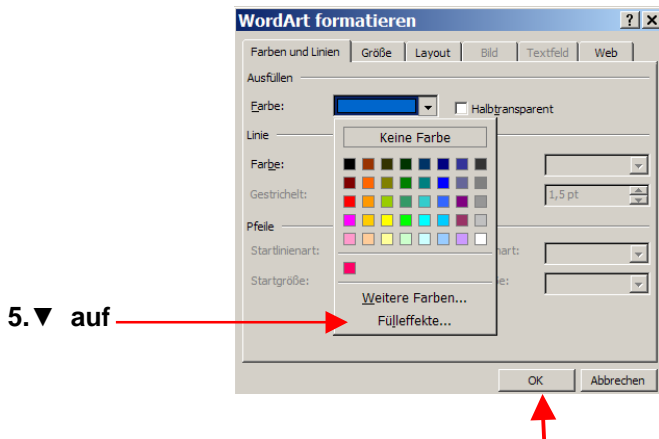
WordArt formatieren ? X

Farben und Linien | Größe | Layout | Bild | Textfeld | Web

Ausfüllen

Farbe: Halbtransparent

Linie

Farbe:

Gestrichelt: 1,5 pt

Pfeile

Startlinienart: nart:

Startgröße: e:

Keine Farbe

Weitere Farben...

Fülleffekte...

5.▼ auf

OK Abbrechen